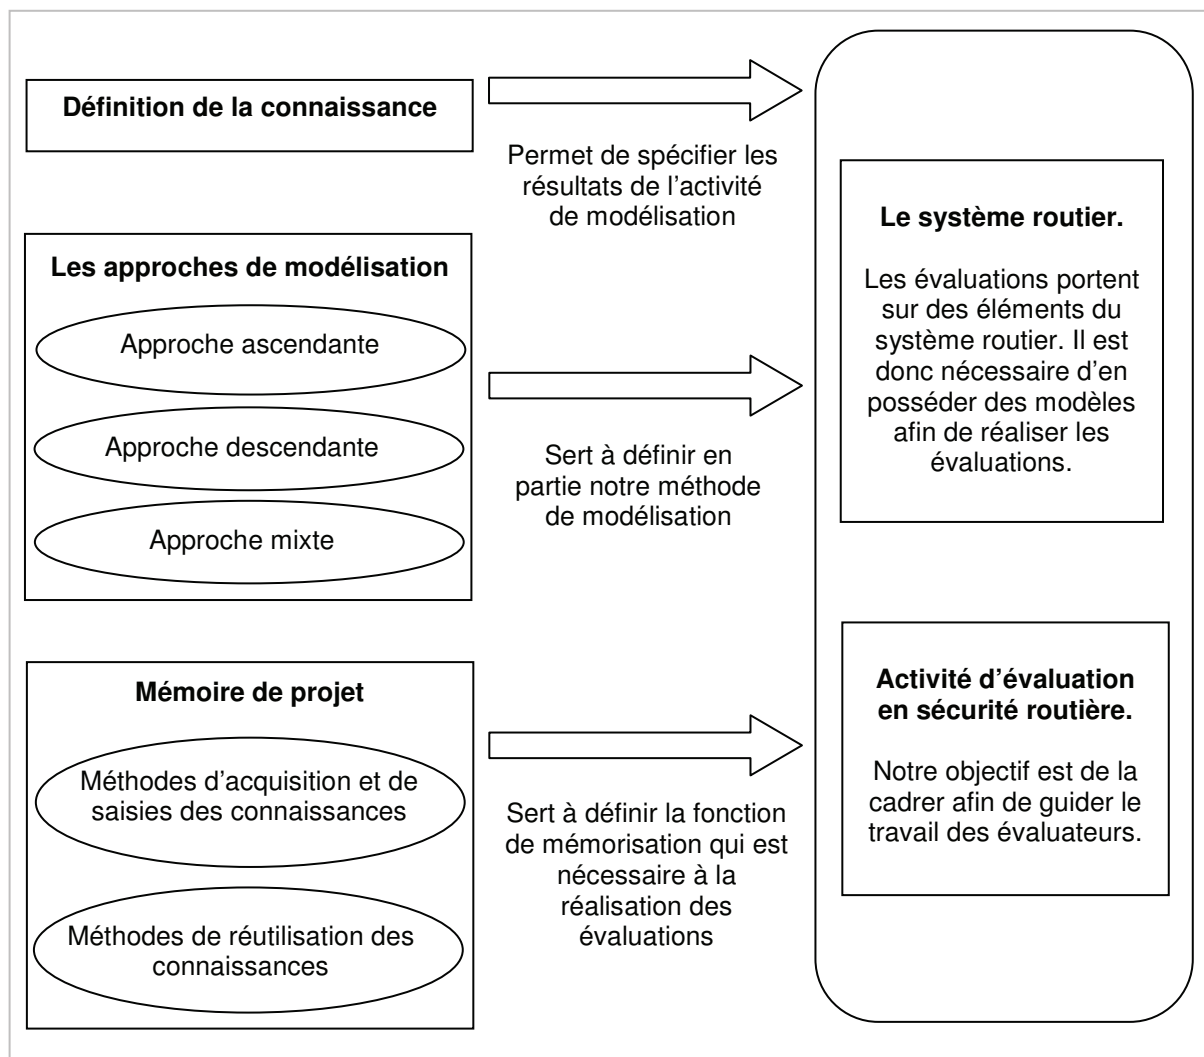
Définition de la connaissance

Permet de spécifier les résultats de l'activité de modélisation

Les approches de modélisation

Approche ascendante

Approche descendante

Approche mixte

Sert à définir en partie notre méthode de modélisation

Mémoire de projet

Méthodes d'acquisition et de saisies des connaissances

Méthodes de réutilisation des connaissances

Sert à définir la fonction de mémorisation qui est nécessaire à la réalisation des évaluations

Le système routier.

Les évaluations portent sur des éléments du système routier. Il est donc nécessaire d'en posséder des modèles afin de réaliser les évaluations.

Activité d'évaluation en sécurité routière.

Notre objectif est de la cadrer afin de guider le travail des évaluateurs.